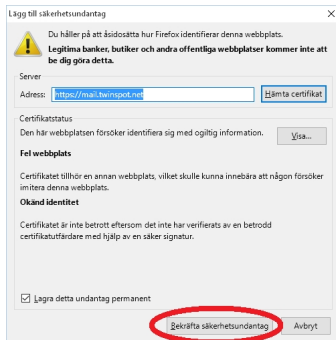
Lägg till säkerhetsundantag

Du håller på att åsidosätta hur Firefox identifierar denna webbplats.
Legitima banker, butiker och andra offentliga webbplatser kommer inte att be dig göra detta.

Server

Adress: https://mail.twinspot.net

Hämta certifikat

Certifikatstatus

Den här webbplatsen försöker identifiera sig med ogiltig information.

Visa...

Fel webbplats

Certifikatet tillhör en annan webbplats, vilket skulle kunna innebära att någon försöker imitera denna webbplats.

Okänd identitet

Certifikatet är inte betrott eftersom det inte har verifierats av en betrodd certifikatutfärdare med hjälp av en säker signatur.

Lagra detta undantag permanent

Bekräfta säkerhetsundantag

Avbryt